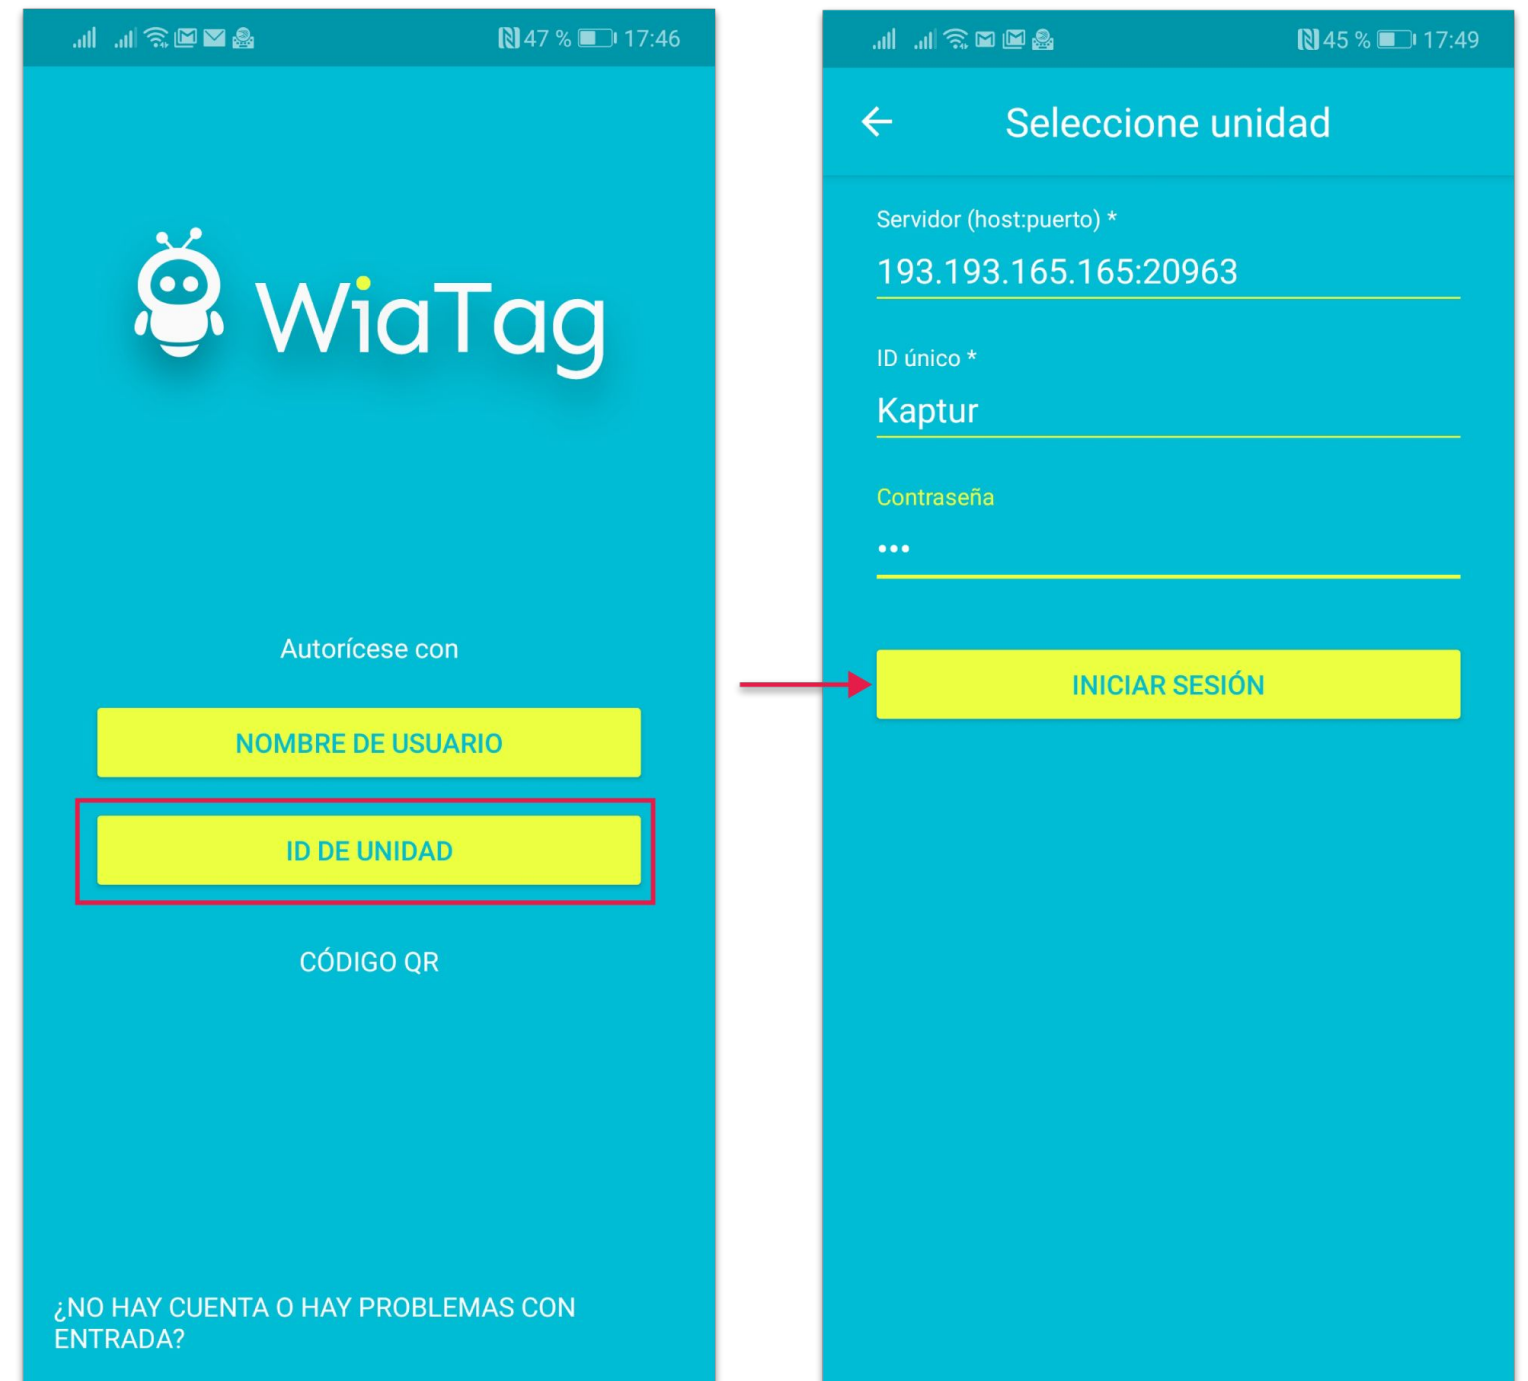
47 % 17:46

WiaTag

Autorícese con

NOMBRE DE USUARIO

ID DE UNIDAD

CÓDIGO QR

¿NO HAY CUENTA O HAY PROBLEMAS CON ENTRADA?

45 % 17:49

Seleccione unidad

Servidor (host:puerto) *

193.193.165.165:20963

ID único *

Kaptur

Contraseña

•••

INICIAR SESIÓN